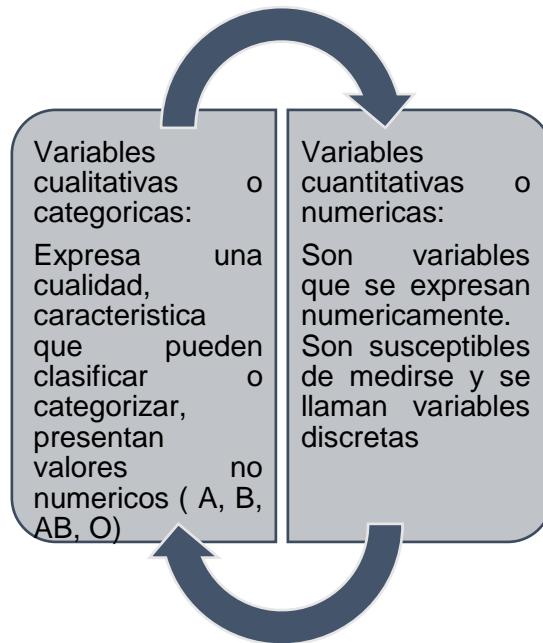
Variables cualitativas o categoricas:

Expresa una cualidad, caracteristica que pueden clasificar o categorizar, presentan valores no numericos ( A, B, AB, O)

Variables cuantitativas o numericas:

Son variables que se expresan numericamente. Son susceptibles de medirse y se llaman variables discretas